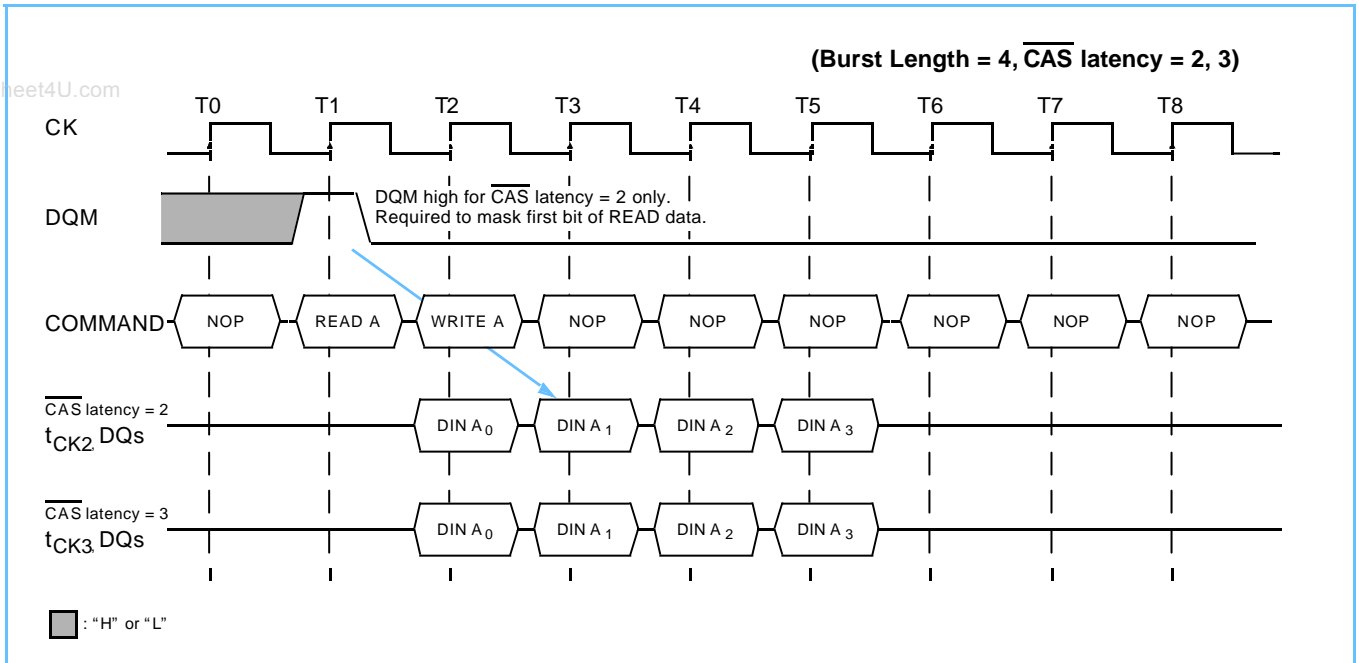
(Burst Length = 4, $\overline{CAS}$ latency = 2, 3)

heet4U.com

T0 T1 T2 T3 T4 T5 T6 T7 T8

CK

DQM

DQM high for $\overline{CAS}$ latency = 2 only. Required to mask first bit of READ data.

COMMAND NOP READ A WRITE A NOP NOP NOP NOP NOP NOP

$\overline{CAS}$ latency = 2
$t_{CK2}$, DQs

DIN $A_0$ DIN $A_1$ DIN $A_2$ DIN $A_3$

$\overline{CAS}$ latency = 3
$t_{CK3}$, DQs

DIN $A_0$ DIN $A_1$ DIN $A_2$ DIN $A_3$

: "H" or "L"